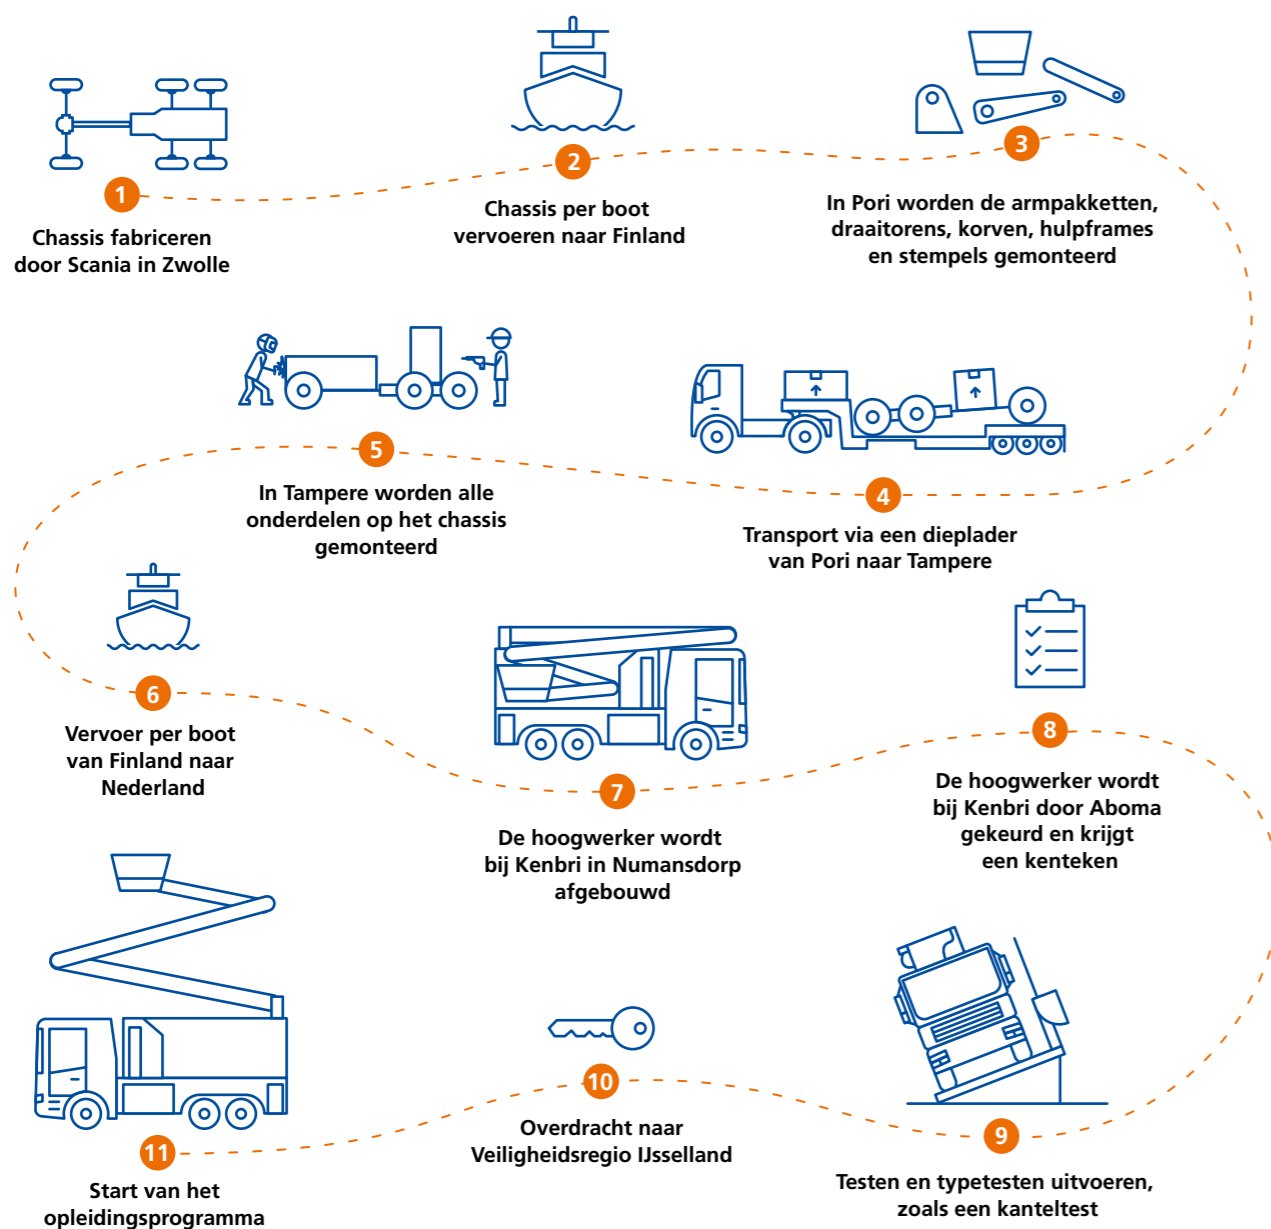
1
Chassis fabriceren door Scania in Zwolle

2
Chassis per boot vervoeren naar Finland

3
In Pori worden de armpakketten, draaitorens, korven, hulpframes en stempels gemonteerd

4
Transport via een dieplader van Pori naar Tampere

5
In Tampere worden alle onderdelen op het chassis gemonteerd

6
Vervoer per boot van Finland naar Nederland

7
De hoogwerker wordt bij Kenbri in Numansdorp afgebouwd

8
De hoogwerker wordt bij Kenbri door Aboma gekeurd en krijgt een kenteken

9
Testen en typetesten uitvoeren, zoals een kanteltest

10
Overdracht naar Veiligheidsregio IJsselland

11
Start van het opleidingsprogramma